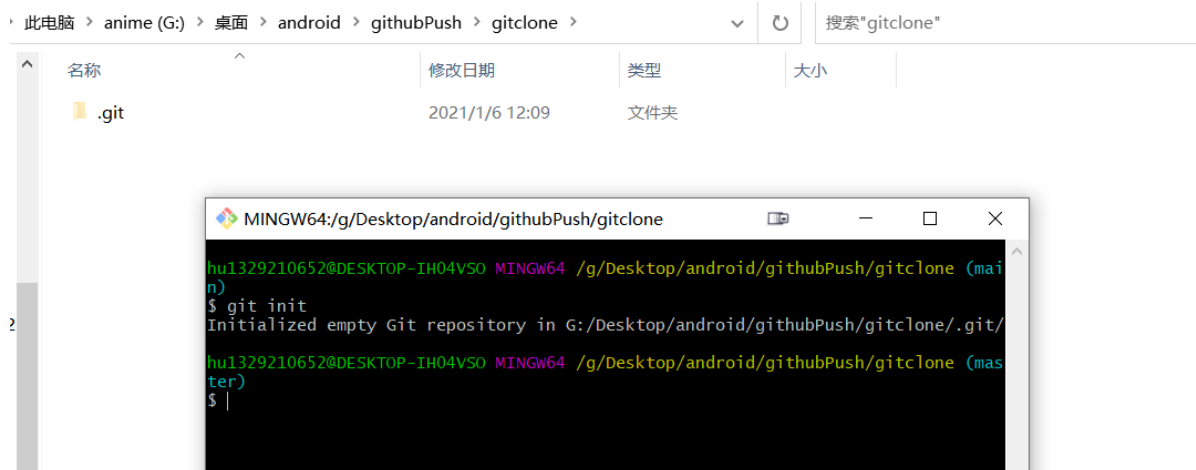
此电脑 > anime (G:) > 桌面 > android > githubPush > gitclone >

搜索"gitclone"

| 名称 | 修改日期 | 类型 | 大小 |
|---|---|---|---|
| .git | 2021/1/6 12:09 | 文件夹 | |

MINGW64:/g/Desktop/android/githubPush/gitclone

hu1329210652@DESKTOP-IH04VSO MINGW64 /g/Desktop/android/githubPush/gitclone (main)
$ git init
Initialized empty Git repository in G:/Desktop/android/githubPush/gitclone/.git/

hu1329210652@DESKTOP-IH04VSO MINGW64 /g/Desktop/android/githubPush/gitclone (master)
$